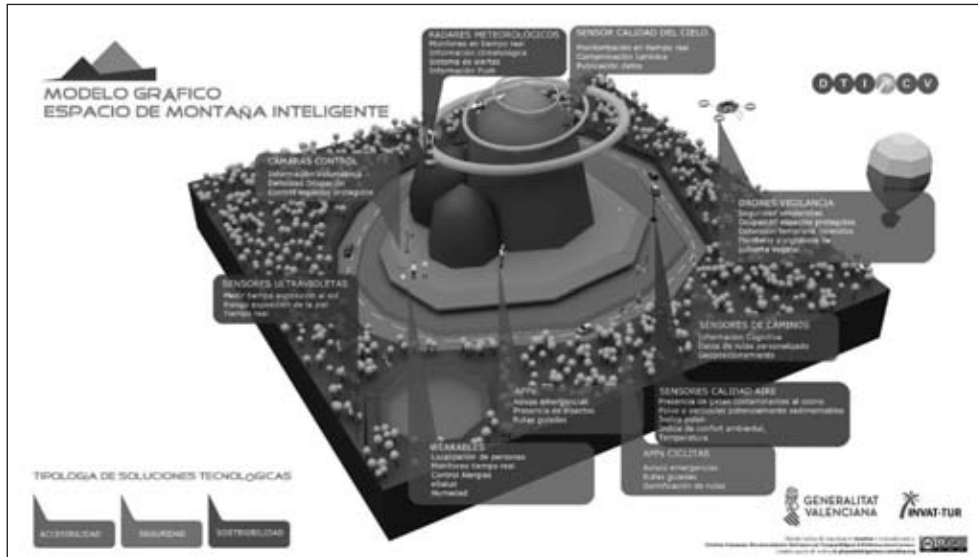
MODELO GRAFICO
ESPACIO DE MONTAÑA INTELIGENTE

RADARES METEOROLOGICOS
Monitores en tiempo real
Información climatologica
Sistema de alertas
Información Push

SENSOR CALIDAD DEL CIELO
Monitorización en tiempo real
Contaminación lumínica
Publicación datos

D T I C V

CAMARAS CONTROL
Información Voluntaria
Defensas Dispersión
Control espacios protegidos

DRONES VIGILANCIA
Seguridad senderistas
Ocupación espacios protegidos
Detención temprana incendios
Monitoreo y vigilancia de cubierta vegetal

SENSORES ULTRAVIOLETAS
Medir tiempo exposición al sol
Riesgo exposición de la piel
Tiempo real

SENSORES DE CAMINOS
Información Cognitiva
Datos de rutas personalizado
Geoposicionamiento

APPS
Avisos emergencias
Presencia de insectos
Rutas guiadas

SENSORES CALIDAD AIRE
Presencia de gases contaminantes al ozono
Polvo o partículas potencialmente sedimentables
Índice polen
Índice de confort ambiental
Temperatura

WEARABLES
Localización de personas
Monitores tiempo real
Control Alergias
eSalud
Humedad

APPS CICLISTAS
Avisos emergencias
Rutas guiadas
Gamificación de rutas

TIPOLOGIA DE SOLUCIONES TECNOLOGICAS
ACCESIBILIDAD
SEGURIDAD
SOSTENIBILIDAD

GENERALITAT VALENCIANA
INVAT·TUR

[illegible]